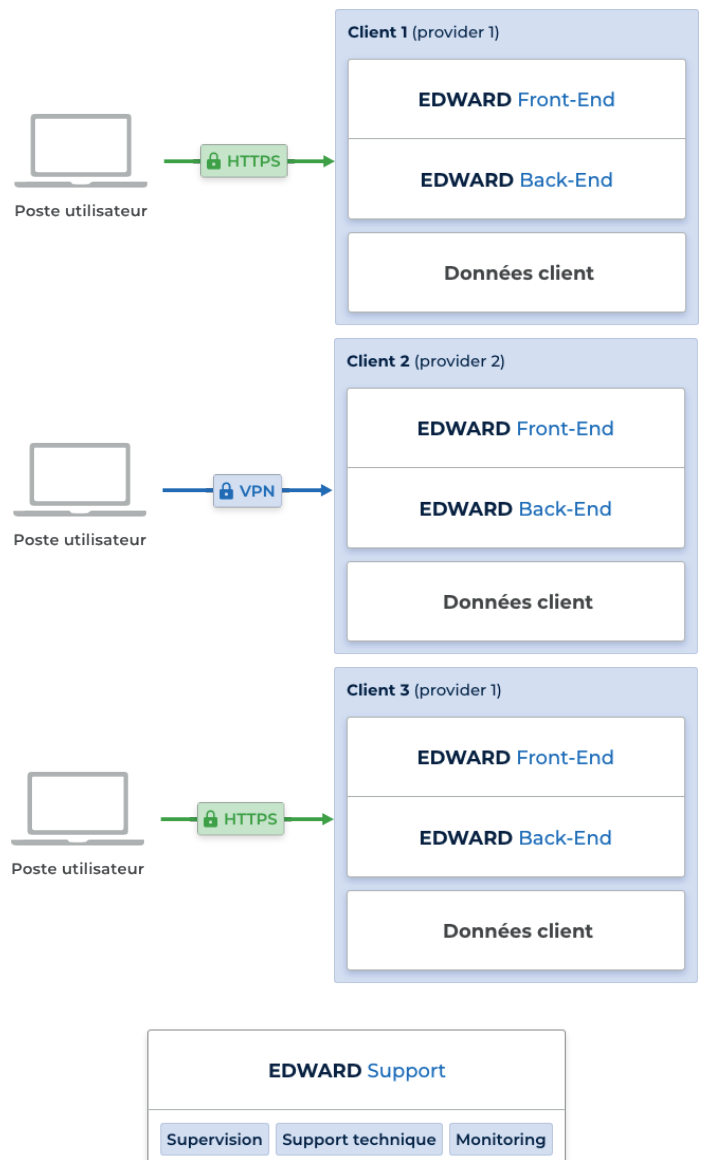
Client 1 (provider 1)

EDWARD Front-End

EDWARD Back-End

Données client

HTTPS

Poste utilisateur

Client 2 (provider 2)

EDWARD Front-End

EDWARD Back-End

Données client

VPN

Poste utilisateur

Client 3 (provider 1)

EDWARD Front-End

EDWARD Back-End

Données client

HTTPS

Poste utilisateur

EDWARD Support

Supervision | Support technique | Monitoring